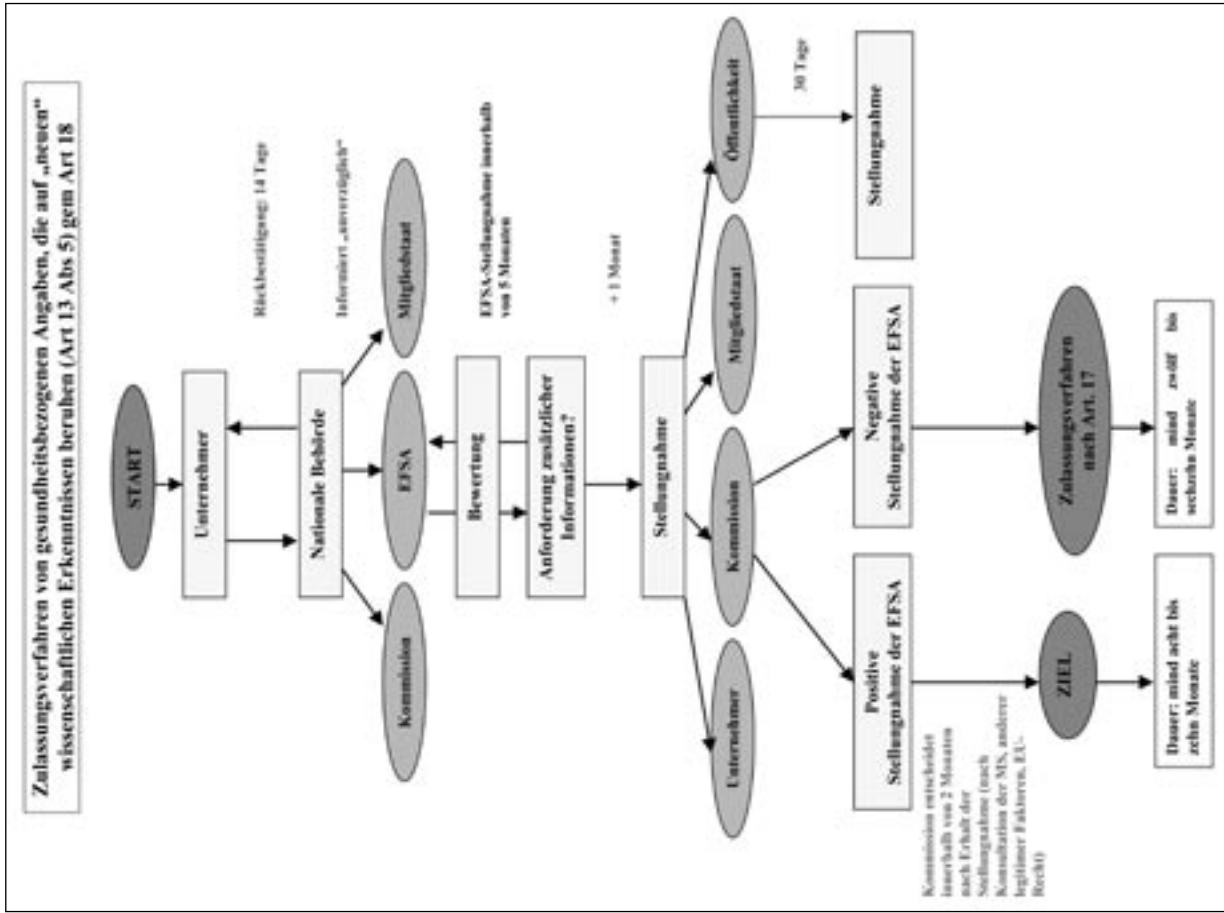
Zulassungsverfahren von gesundheitsbezogenen Angaben, die auf „neuen" wissenschaftlichen Erkenntnissen beruhen (Art 13 Abs 5) gem Art 18

START

Unternehmer

Rückbestätigung: 14 Tage

Nationale Behörde

Informiert „unverzüglich"

Kommission

EFSA

Mitgliedstaat

Bewertung

EFSA-Stellungnahme innerhalb von 5 Monaten

Anforderung zusätzlicher Informationen?

+ 1 Monat

Stellungnahme

Unternehmer

Kommission

Mitgliedstaat

Öffentlichkeit

30 Tage

Stellungnahme

Positive Stellungnahme der EFSA

Negative Stellungnahme der EFSA

Kommission entscheidet innerhalb von 2 Monaten nach Erhalt der Stellungnahme (nach Konsultation der MS, anderer legitimer Faktoren, EU-Recht)

ZIEL

Zulassungsverfahren nach Art. 17

Dauer: mind acht bis zehn Monate

Dauer: mind zwölf bis sechzehn Monate